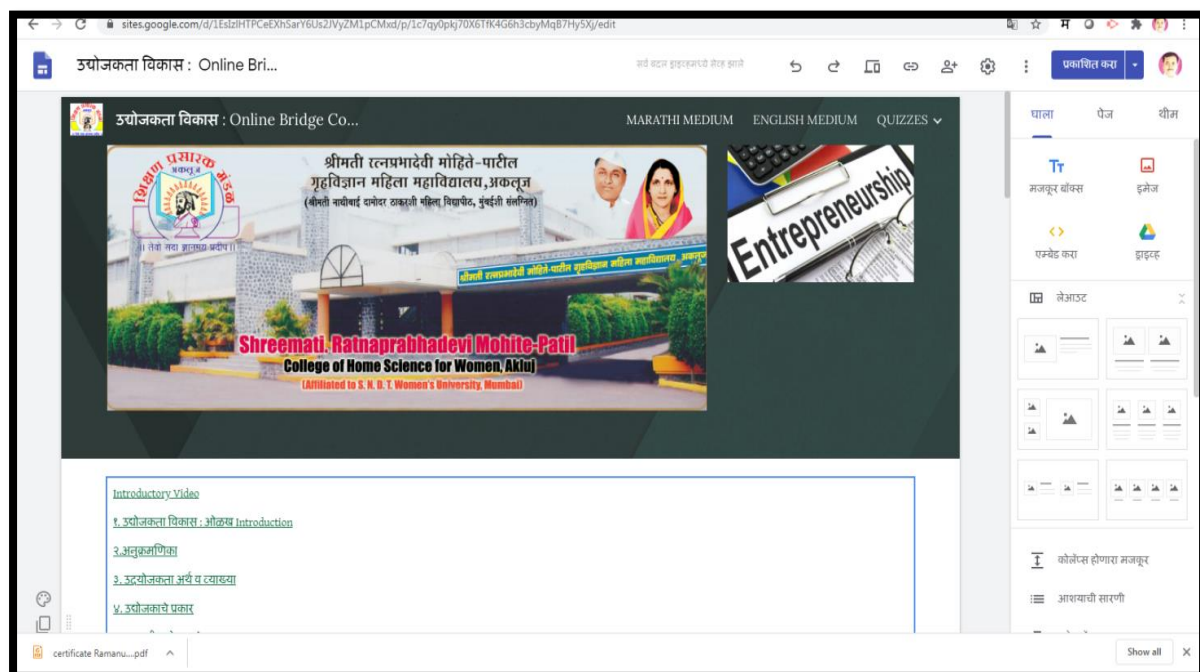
sites.google.com/d/1EslzlHTPCeXhSarY6Us2JVyZM1pCMxd/p/1c7qy0pkj70X6TfK4G6h3cbyMqB7Hy5Xj/edit

उद्योजकता विकास : Online Bri...

सर्व बदल ड्राइव्हमध्ये सेव्ह झाले

प्रकाशित करा

उद्योजकता विकास : Online Bridge Co...

MARATHI MEDIUM ENGLISH MEDIUM QUIZZES

शिक्षण प्रसारक मंडळ अकलूज

।। तेथो नवा ज्ञानरूप प्रदीप ।।

श्रीमती रत्नप्रभादेवी मोहिते-पाटील
गृहविज्ञान महिला महाविद्यालय,अकलूज
(श्रीमती नाथीबाई दामोदर ठाकरसी महिला विद्यापीठ, मुंबईशी संलग्नित)

श्रीमती रत्नप्रभादेवी मोहिते-पाटील गृहविज्ञान महिला महाविद्यालय, अकलूज

Shreemati. Ratnaprabhadevi Mohite-Patil
College of Home Science for Women, Akluj
(Affiliated to S. N. D. T. Women's University, Mumbai)

Entrepreneurship

Introductory Video

१. उद्योजकता विकास : ओळख Introduction

२.अनुक्रमणिका

३. उद्योजकता अर्थ व व्याख्या

४. उद्योजकांचे प्रकार

घाला पेज थीम

मजकूर बॉक्स

इमेज

एम्बेड करा

ड्राइव्ह

लेआउट

कोलॅप्स होणारा मजकूर

आशयाची सारणी

certificate Ramanu....pdf

Show all